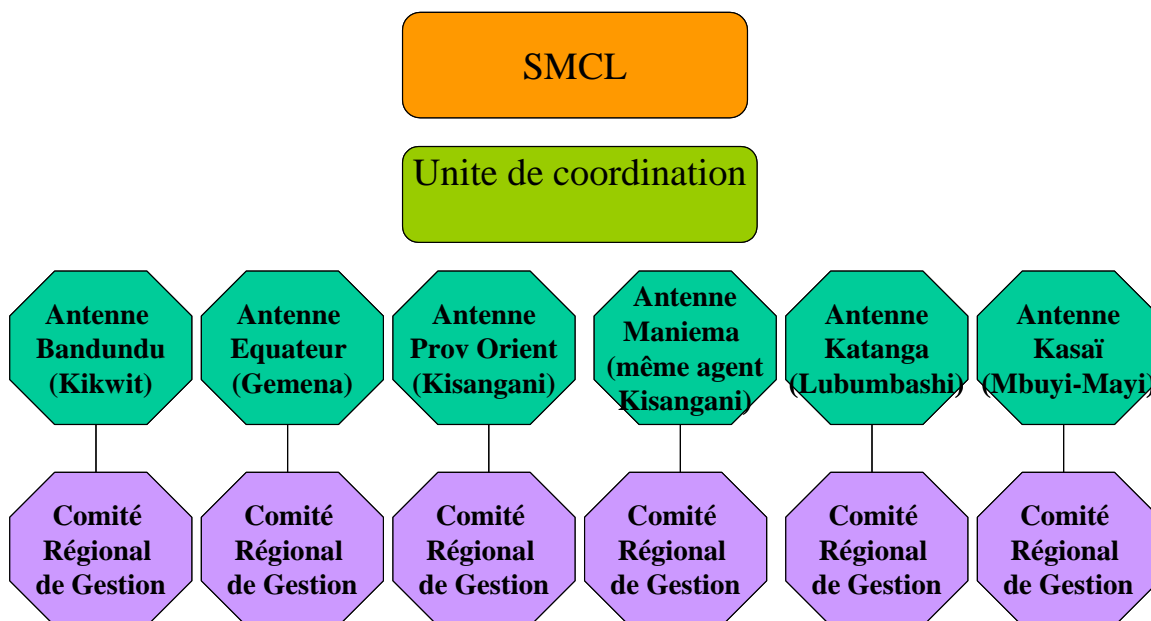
SMCL

Unite de coordination

Antenne Bandundu (Kikwit)

Antenne Equateur (Gemena)

Antenne Prov Orient (Kisangani)

Antenne Maniema (même agent Kisangani)

Antenne Katanga (Lubumbashi)

Antenne Kasaï (Mbuyi-Mayi)

Comité Régional de Gestion

Comité Régional de Gestion

Comité Régional de Gestion

Comité Régional de Gestion

Comité Régional de Gestion

Comité Régional de Gestion